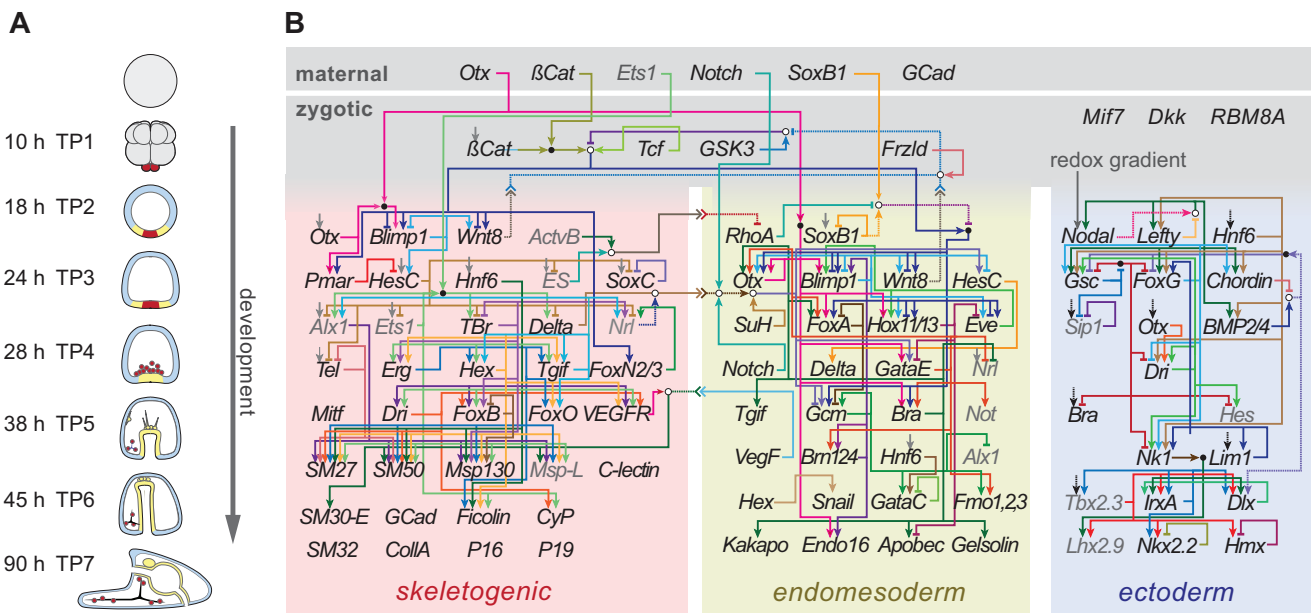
A

10 h TP1
18 h TP2
24 h TP3
28 h TP4
38 h TP5
45 h TP6
90 h TP7

development

B

maternal
Otx ßCat Ets1 Notch SoxB1 GCad

zygotic
ßCat Tcf GSK3 Frzld
Mif7 Dkk RBM8A
redox gradient

Otx Blimp1 Wnt8 ActvB
Pmar HesC Hnf6 ES SoxC
Alx1 Ets1 TBr Delta Nrl
Tel Erg Hex Tgif FoxN2/3
Mitf Dri FoxB FoxO VEGFR
SM27 SM50 Msp130 Msp-L C-lectin
SM30-E GCad Ficolin CyP
SM32 CollA P16 P19

skeletogenic

RhoA SoxB1
Otx Blimp1 Wnt8 HesC
SuH FoxA Hox11/13 Eve
Notch Delta GataE Nrl
Tgif Gcm Bra Not
VegF Brn124 Hnf6 Alx1
Hex Snail GataC Fmo1,2,3
Kakapo Endo16 Apobec Gelsolin

endomesoderm

Nodal Lefty Hnf6
Gsc FoxG Chordin
Sip1 Otx BMP2/4
Dri
Bra Hes
Nk1 Lim1
Tbx2.3 IrxA Dlx
Lhx2.9 Nkx2.2 Hmx

ectoderm